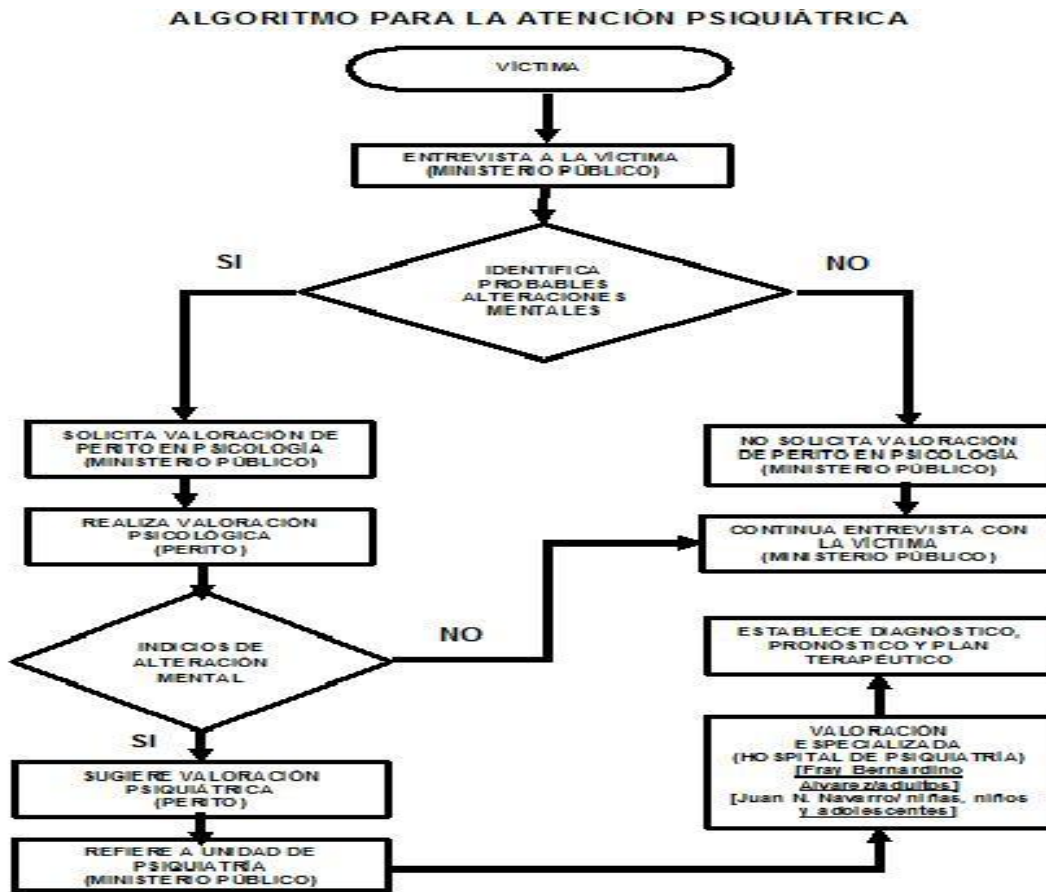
ALGORITMO PARA LA ATENCIÓN PSIQUIÁTRICA

VÍCTIMA

ENTREVISTA A LA VÍCTIMA (MINISTERIO PÚBLICO)

SI

IDENTIFICA PROBABLES ALTERACIONES MENTALES

NO

SOLICITA VALORACIÓN DE PERITO EN PSICOLOGÍA (MINISTERIO PÚBLICO)

NO SOLICITA VALORACION DE PERITO EN PSICOLOGÍA (MINISTERIO PÚBLICO)

REALIZA VALORACIÓN PSICOLÓGICA (PERITO)

CONTINUA ENTREVISTA CON LA VÍCTIMA (MINISTERIO PÚBLICO)

INDICIOS DE ALTERACIÓN MENTAL

NO

ESTABLECE DIAGNÓSTICO, PRONÓSTICO Y PLAN TERAPÉUTICO

SI

VALORACIÓN ESPECIALIZADA (HOSPITAL DE PSIQUIATRÍA) [Fray Bernardino Alvarez/adultos] [Juan N. Navarro/ niñas, niños y adolescentes]

SUGIERE VALORACIÓN PSIQUIÁTRICA (PERITO)

REFIERE A UNIDAD DE PSIQUIATRÍA (MINISTERIO PÚBLICO)